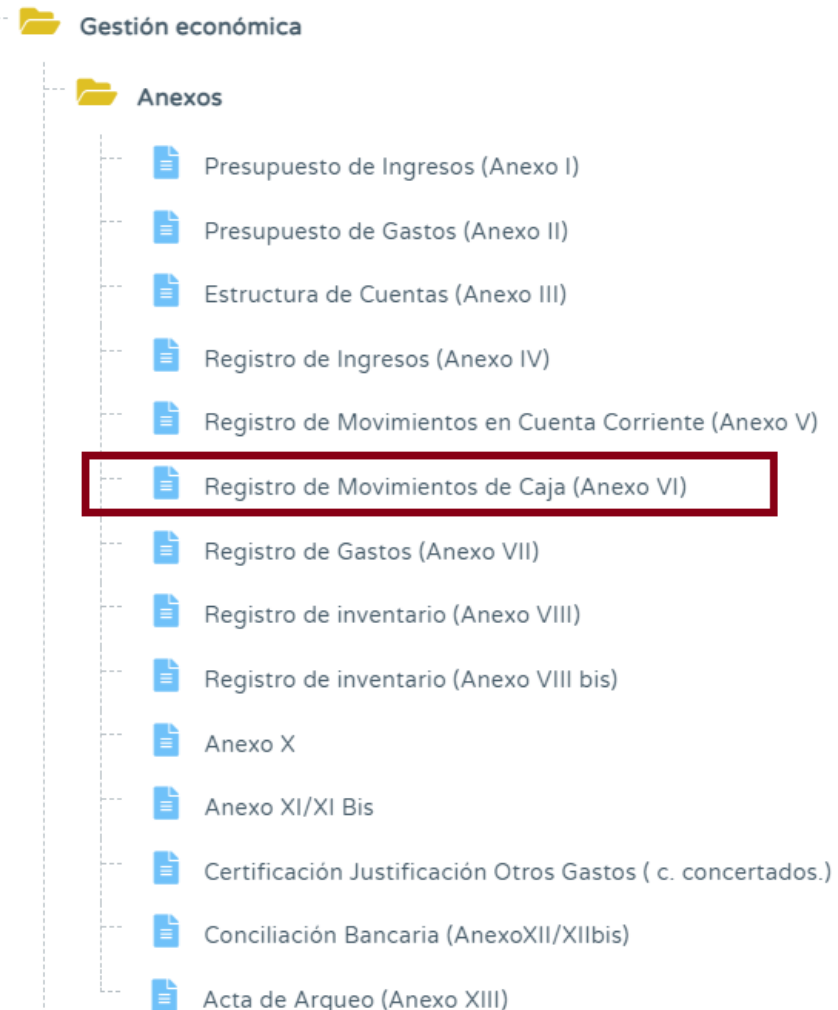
Gestión económica

Anexos

Presupuesto de Ingresos (Anexo I)

Presupuesto de Gastos (Anexo II)

Estructura de Cuentas (Anexo III)

Registro de Ingresos (Anexo IV)

Registro de Movimientos en Cuenta Corriente (Anexo V)

Registro de Movimientos de Caja (Anexo VI)

Registro de Gastos (Anexo VII)

Registro de inventario (Anexo VIII)

Registro de inventario (Anexo VIII bis)

Anexo X

Anexo XI/XI Bis

Certificación Justificación Otros Gastos ( c. concertados.)

Conciliación Bancaria (AnexoXII/XIIbis)

Acta de Arqueo (Anexo XIII)